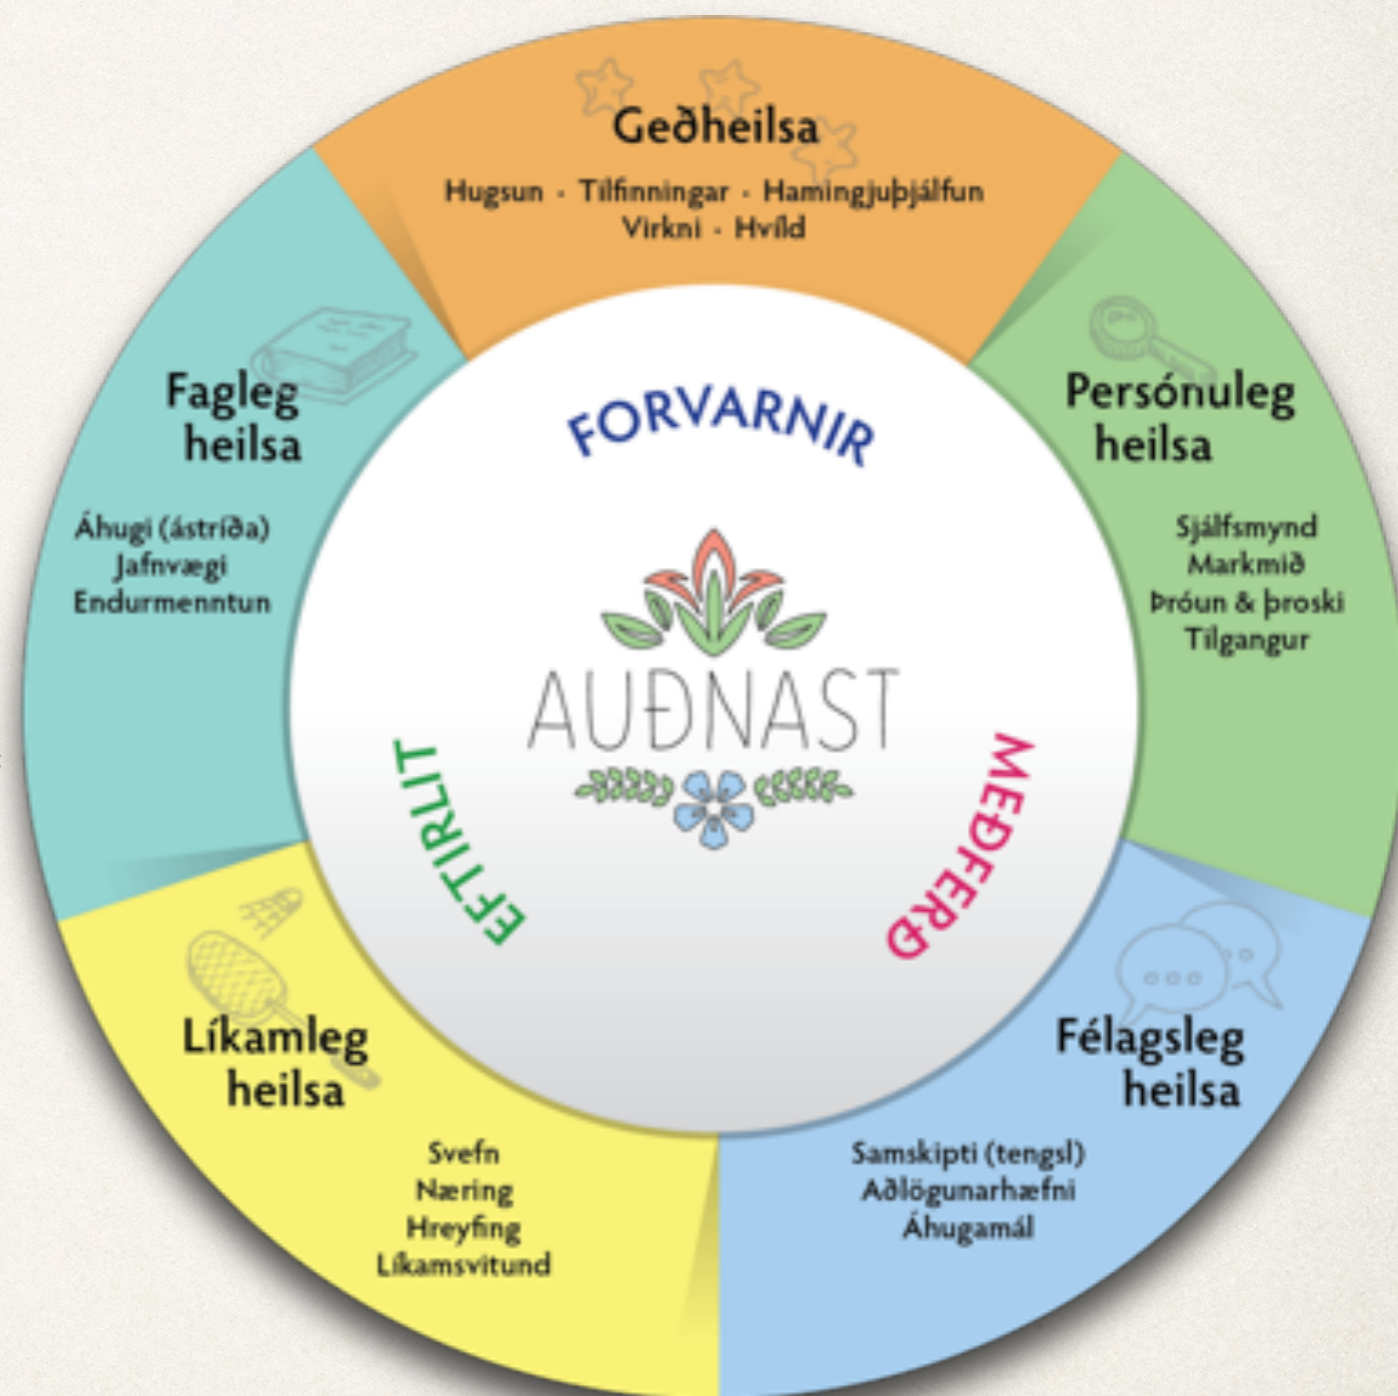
Geðheilsa

Hugsun · Tilfinningar · Hamingjuþjálfun
Virkni · Hvíld

Persónuleg heilsa

Sjálfsmynd
Markmið
Þróun & þroski
Tilgangur

Félagsleg heilsa

Samskipti (tengsl)
Aðlögunarhæfni
Áhugamál

Líkamleg heilsa

Svefn
Næring
Hreyfing
Líkamsvitund

Fagleg heilsa

Áhugi (ástríða)
Jafnvægi
Endurmenntun

FORVARNIR

MEÐFERÐ

EFTIRLIT

AUÐNAST